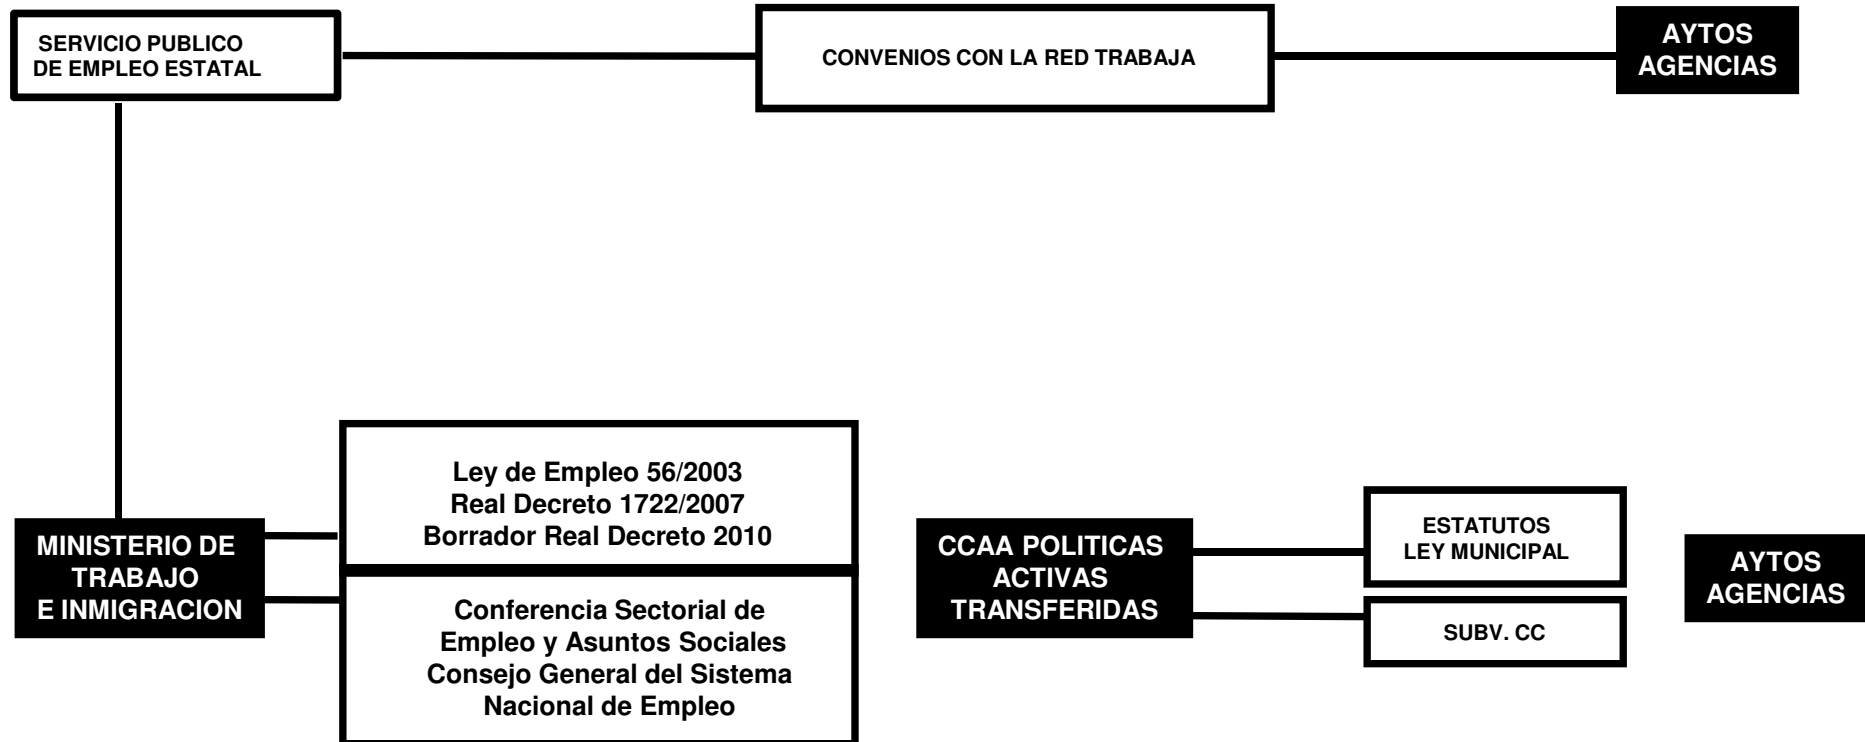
SERVICIO PUBLICO
DE EMPLEO ESTATAL

CONVENIOS CON LA RED TRABAJA

AYTOS
AGENCIAS

MINISTERIO DE
TRABAJO
E INMIGRACION

Ley de Empleo 56/2003
Real Decreto 1722/2007
Borrador Real Decreto 2010

Conferencia Sectorial de
Empleo y Asuntos Sociales
Consejo General del Sistema
Nacional de Empleo

CCAA POLITICAS
ACTIVAS
TRANSFERIDAS

ESTATUTOS
LEY MUNICIPAL

SUBV. CC

AYTOS
AGENCIAS